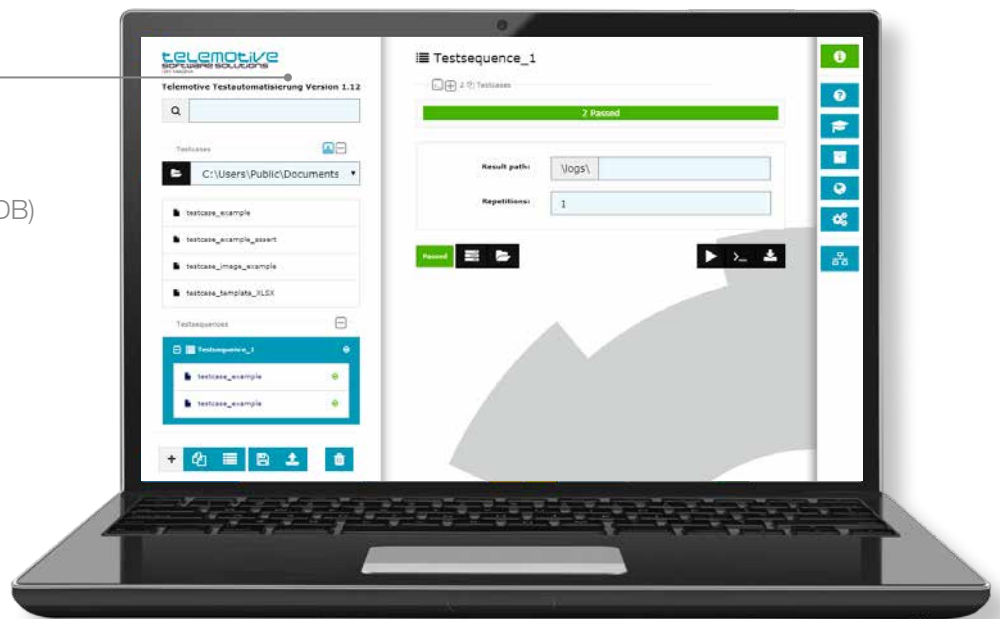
DB)

telemotive
software solutions

Telemotive Testautomatisierung Version 1.12

Testcases

C:\Users\Public\Documents

testcase_example

testcase_example_assert

testcase_image_example

testcase_template_XLSX

Testsequences

Testsequence_1

testcase_example

testcase_example

Testsequence_1

2 Testcases

2 Passed

Result path: \logs\

Repetitions: 1

Passed